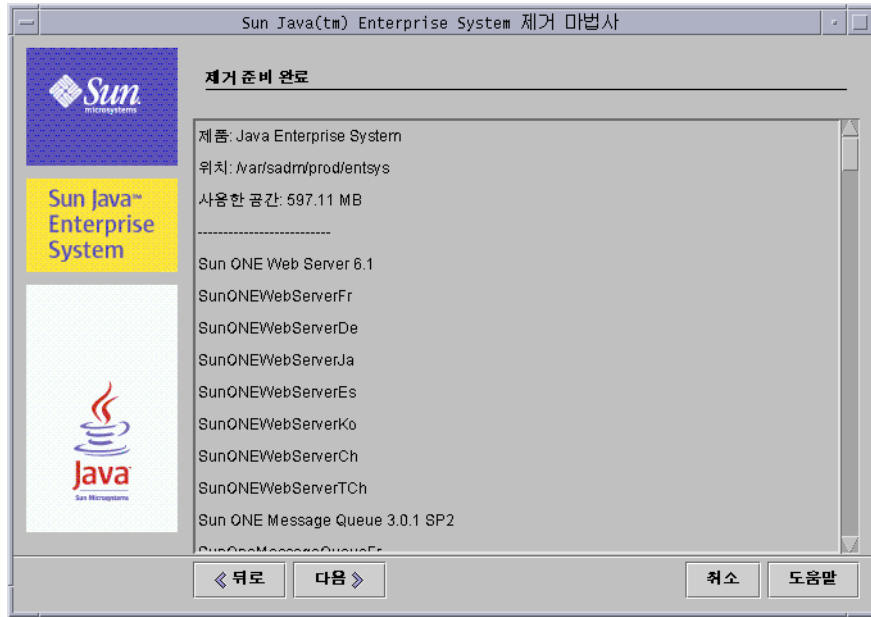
Sun Java(tm) Enterprise System 제거 마법사

Sun microsystems

Sun Java™ Enterprise System

Java Sun Microsystems

제거 준비 완료

제품: Java Enterprise System

위치: /var/sadm/prod/entsys

사용한 공간: 597.11 MB

--------------------------

Sun ONE Web Server 6.1

SunONEWebServerFr

SunONEWebServerDe

SunONEWebServerJa

SunONEWebServerEs

SunONEWebServerKo

SunONEWebServerCh

SunONEWebServerTCh

Sun ONE Message Queue 3.0.1 SP2

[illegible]

《 뒤로

다음 》

취소

도움말